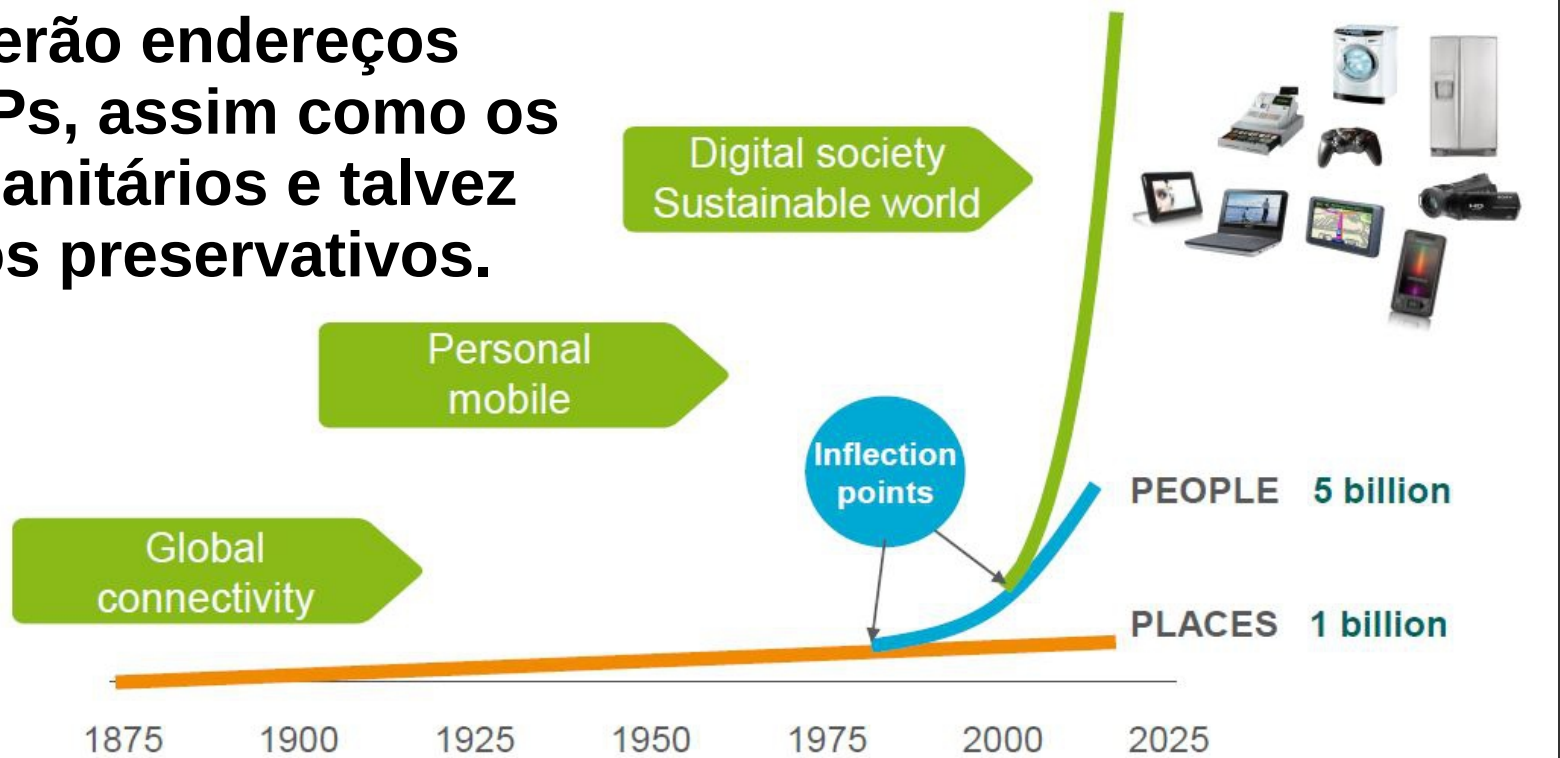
erão endereços
Ps, assim como os
anitários e talvez
os preservativos.

Digital society
Sustainable world

Personal
mobile

Global
connectivity

Inflection
points

PEOPLE 5 billion

PLACES 1 billion

1875 1900 1925 1950 1975 2000 2025